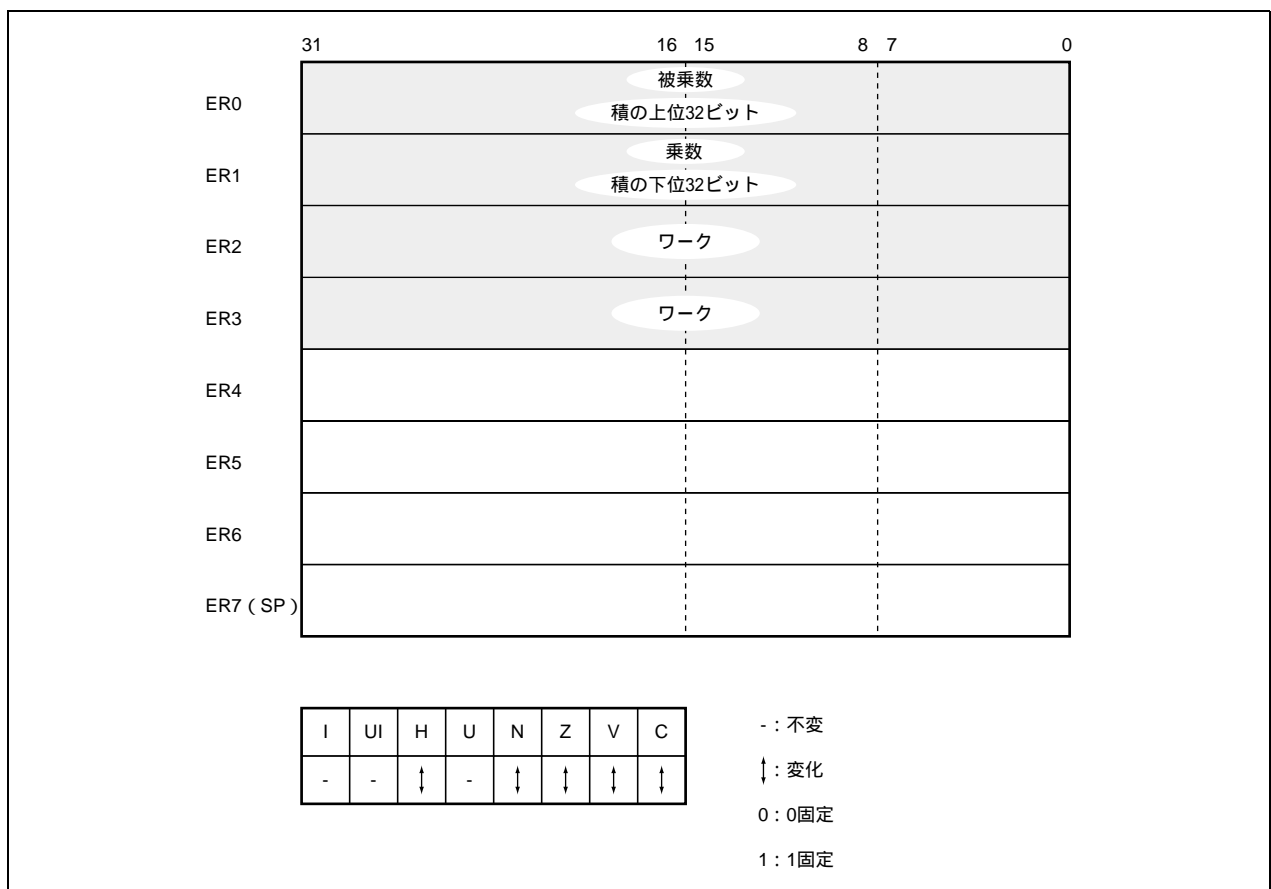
31 16 15 8 7 0

ER0 被乗数 積の上位32ビット

ER1 乗数 積の下位32ビット

ER2 ワーク

ER3 ワーク

ER4

ER5

ER6

ER7 ( SP )

| I | UI | H | U | N | Z | V | C |
|---|---|---|---|---|---|---|---|
| - | - | ↕ | - | ↕ | ↕ | ↕ | ↕ |

- : 不変

↕ : 変化

0 : 0固定

1 : 1固定